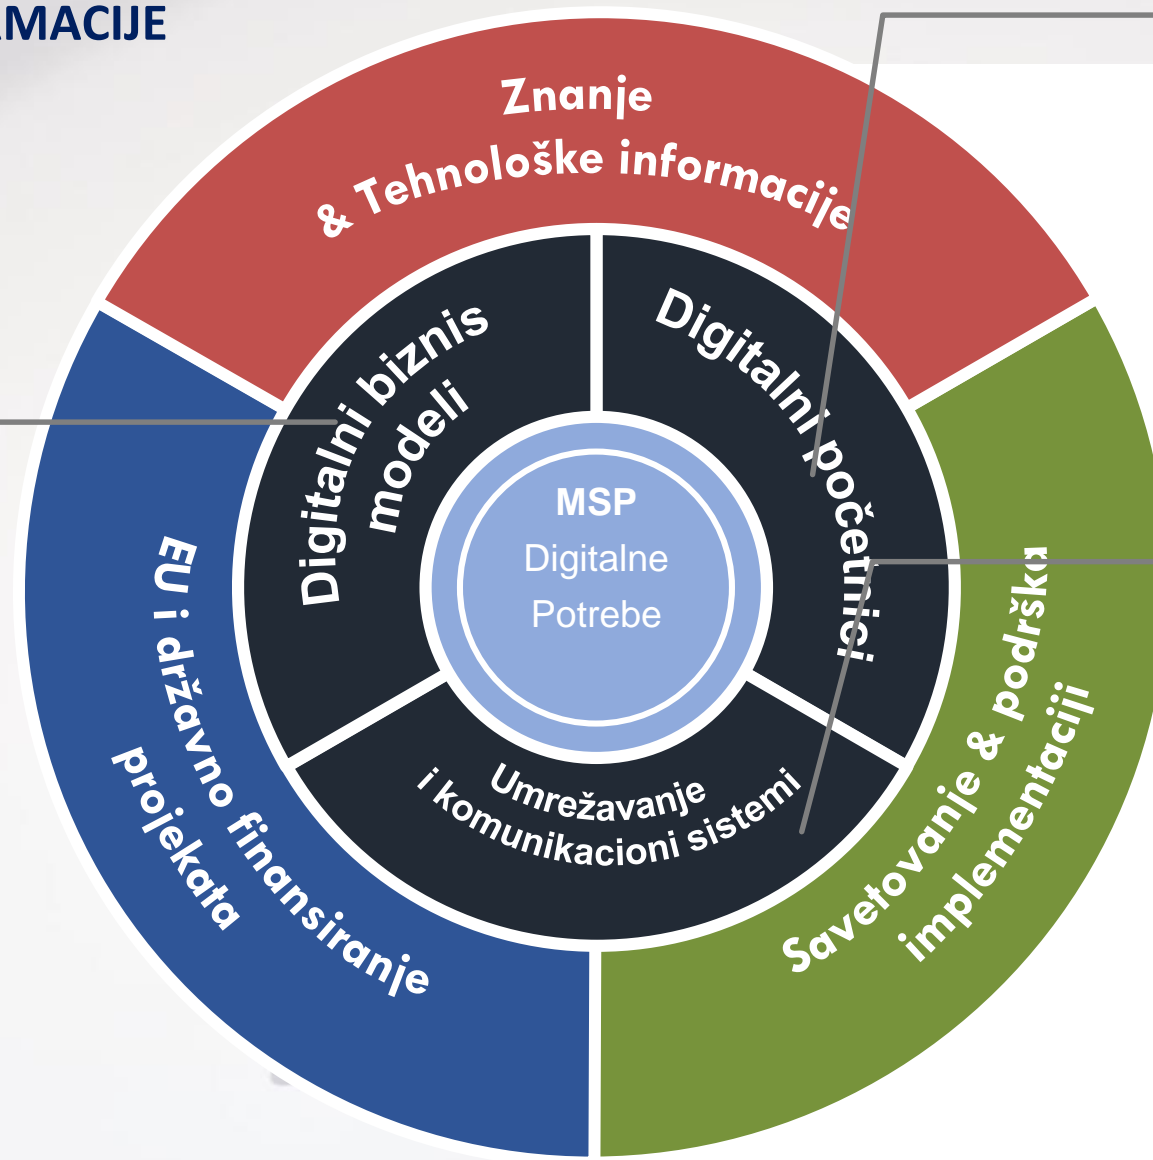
MACIJE

Znanje & Tehnološke informacije

Digitalni biznis modeli

Digitalni početnici

MSP Digitalne Potrebe

Umrežavanje i komunikacioni sistemi

EU i državno finansiranje projekata

Savetovanje & podrška implementaciji